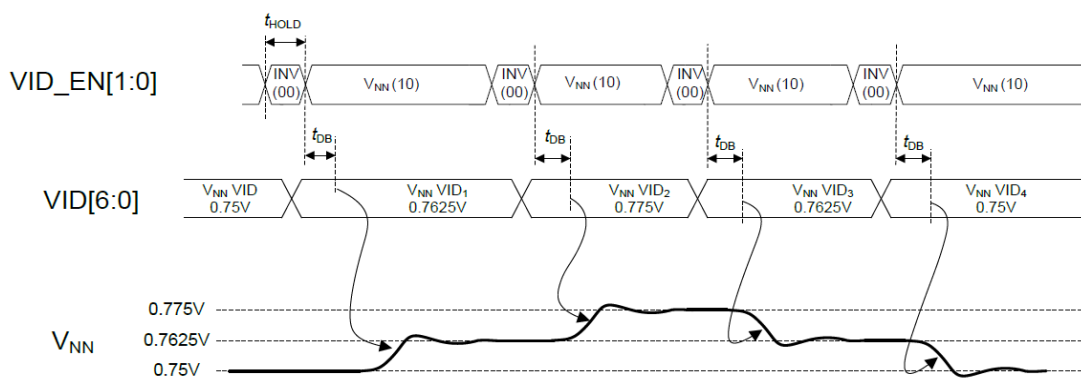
$t_{HOLD}$

VID_EN[1:0]

INV (00)

$V_{NN}$ (10)

INV (00)

$V_{NN}$ (10)

INV (00)

$V_{NN}$ (10)

INV (00)

$V_{NN}$ (10)

$t_{DB}$

$t_{DB}$

$t_{DB}$

$t_{DB}$

VID[6:0]

$V_{NN}$ VID 0.75V

$V_{NN}$ $VID_1$ 0.7625V

$V_{NN}$ $VID_2$ 0.775V

$V_{NN}$ $VID_3$ 0.7625V

$V_{NN}$ $VID_4$ 0.75V

0.775V

$V_{NN}$

0.7625V

0.75V